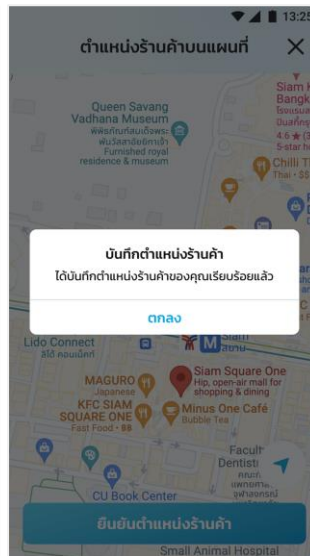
13:25

ตำแหน่งร้านค้าบนแผนที่

Queen Savang Vadhana Museum
พิพิธภัณฑ์สมเด็จพระ พันวัสสาอัยยิกาเจ้า
Furnished royal residence & museum

Siam Bangk
4.6 ★
5-star h

Chilli T
Thai · $$

บันทึกตำแหน่งร้านค้า
ได้บันทึกตำแหน่งร้านค้าของคุณเรียบร้อยแล้ว
ตกลง

Lido Connect
ลิโด้ คอนเน็คท์

Siam
สยาม

Siam Square One
Hip, open-air mall for shopping & dining

MAGURO
Japanese

KFC SIAM SQUARE ONE
Fast Food · $$

Minus One Café
Bubble Tea

Facult
Dentisti

CU Book Center

ยืนยันตำแหน่งร้านค้า

Small Animal Hospital